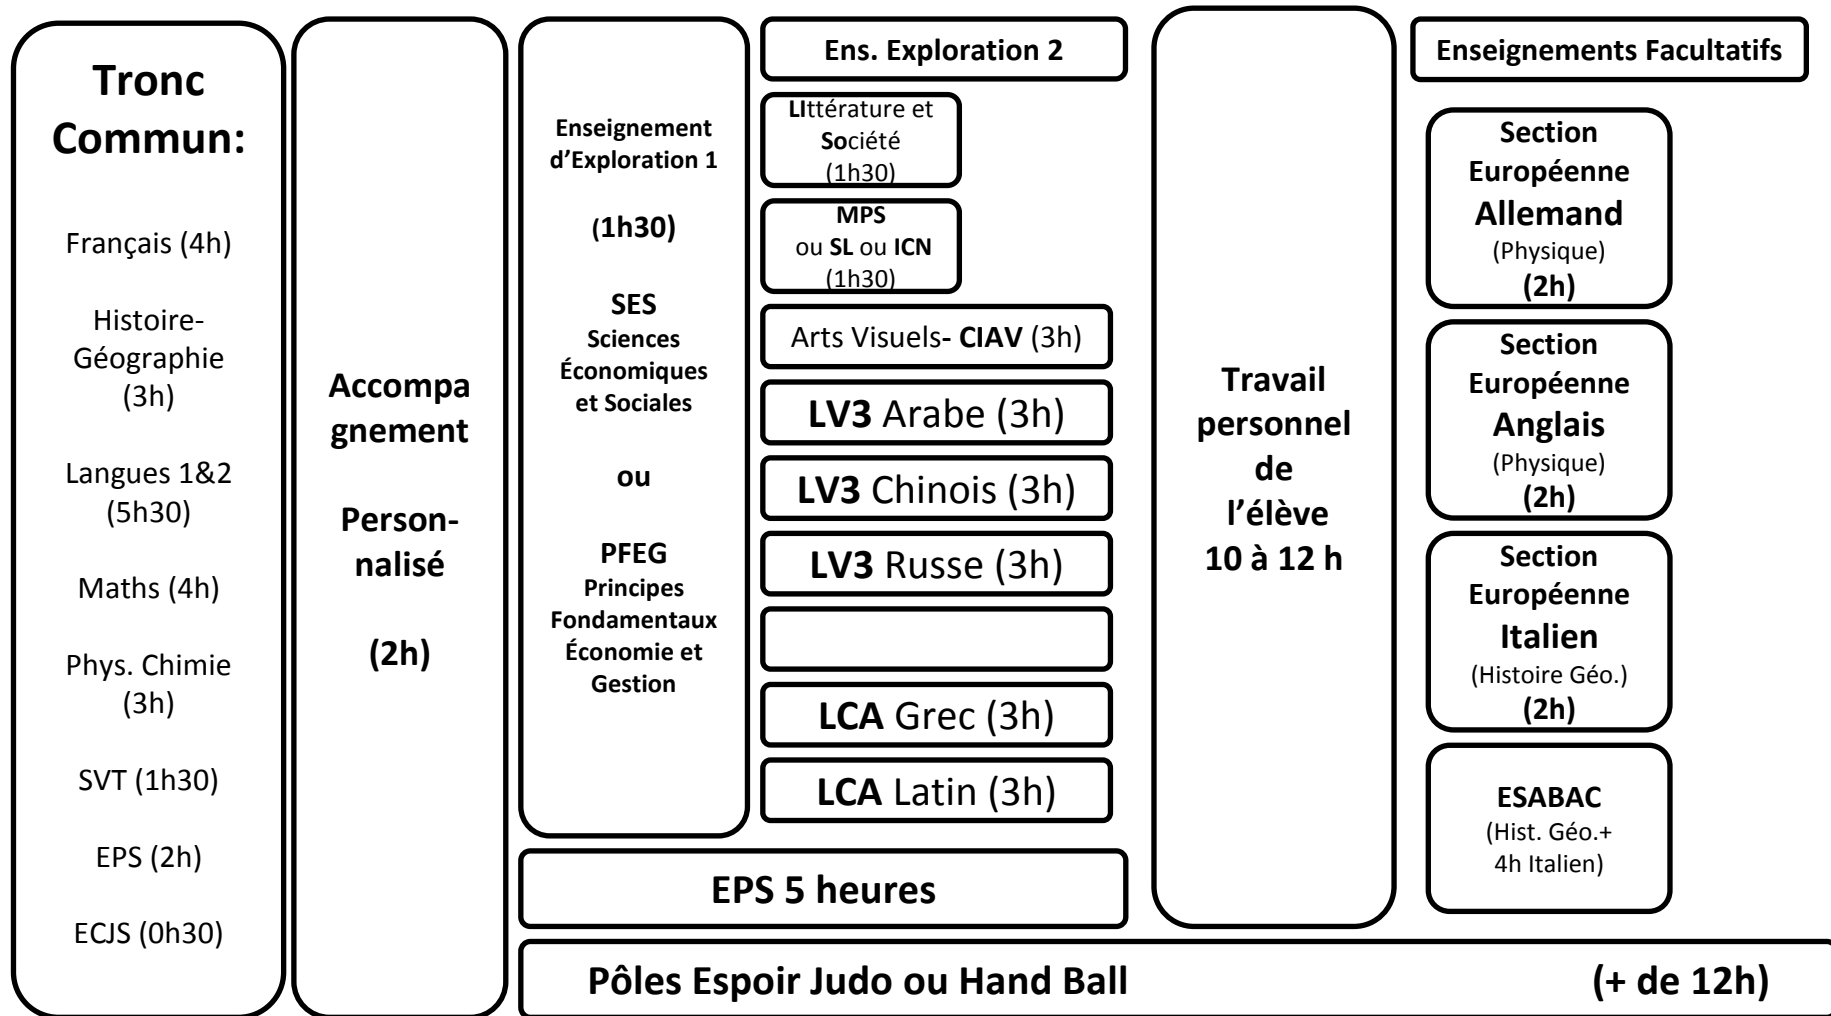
Tronc Commun:

Français (4h)

Histoire-Géographie (3h)

Langues 1&2 (5h30)

Maths (4h)

Phys. Chimie (3h)

SVT (1h30)

EPS (2h)

ECJS (0h30)

Accompagnement

Personnalisé

(2h)

Enseignement d'Exploration 1

(1h30)

SES
Sciences Économiques et Sociales

ou

PFEG
Principes Fondamentaux Économie et Gestion

Ens. Exploration 2

LIttérature et Société (1h30)

MPS ou SL ou ICN (1h30)

Arts Visuels- CIAV (3h)

LV3 Arabe (3h)

LV3 Chinois (3h)

LV3 Russe (3h)

LCA Grec (3h)

LCA Latin (3h)

EPS 5 heures

Travail personnel de l'élève 10 à 12 h

Enseignements Facultatifs

Section Européenne Allemand (Physique) (2h)

Section Européenne Anglais (Physique) (2h)

Section Européenne Italien (Histoire Géo.) (2h)

ESABAC (Hist. Géo.+ 4h Italien)

Pôles Espoir Judo ou Hand Ball (+ de 12h)